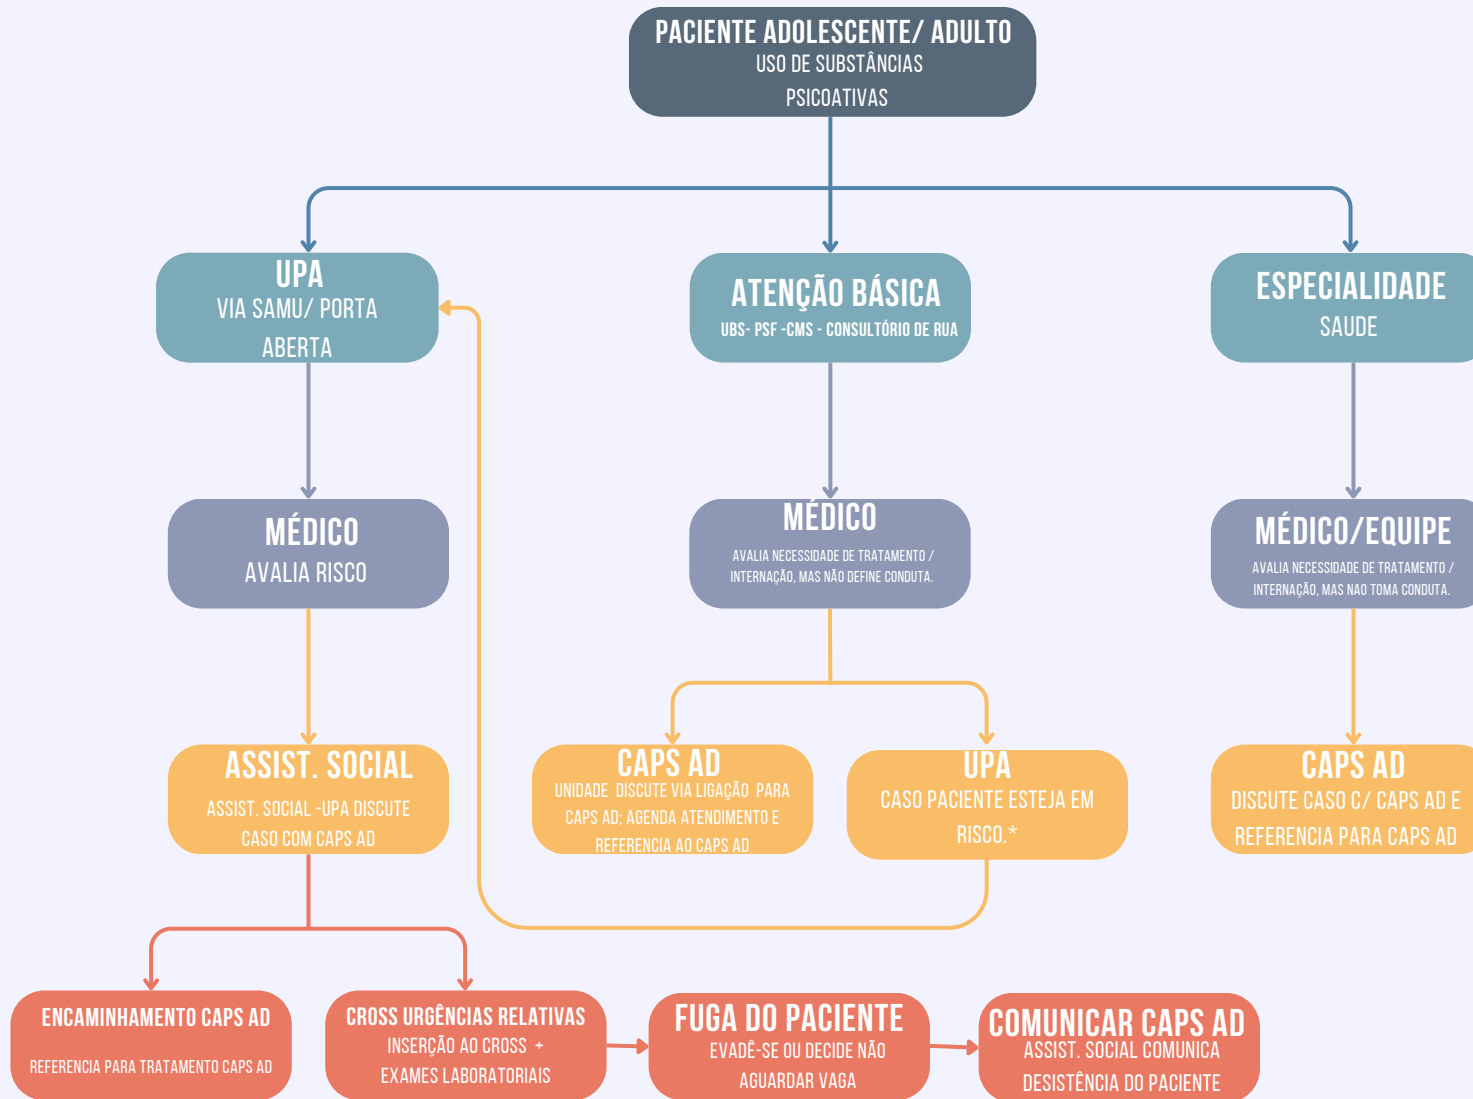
PACIENTE ADOLESCENTE/ ADULTO
USO DE SUBSTÂNCIAS PSICOATIVAS

UPA
VIA SAMU/ PORTA ABERTA

ATENÇÃO BÁSICA
UBS- PSF -CMS - CONSULTÓRIO DE RUA

ESPECIALIDADE
SAUDE

MÉDICO
AVALIA RISCO

MÉDICO
AVALIA NECESSIDADE DE TRATAMENTO / INTERNAÇÃO, MAS NÃO DEFINE CONDUTA.

MÉDICO/EQUIPE
AVALIA NECESSIDADE DE TRATAMENTO / INTERNAÇÃO, MAS NAO TOMA CONDUTA.

ASSIST. SOCIAL
ASSIST. SOCIAL -UPA DISCUTE CASO COM CAPS AD

CAPS AD
UNIDADE DISCUTE VIA LIGAÇÃO PARA CAPS AD; AGENDA ATENDIMENTO E REFERENCIA AO CAPS AD

UPA
CASO PACIENTE ESTEJA EM RISCO.*

CAPS AD
DISCUTE CASO C/ CAPS AD E REFERENCIA PARA CAPS AD

ENCAMINHAMENTO CAPS AD
REFERENCIA PARA TRATAMENTO CAPS AD

CROSS URGÊNCIAS RELATIVAS
INSERÇÃO AO CROSS + EXAMES LABORATORIAIS

FUGA DO PACIENTE
EVADÊ-SE OU DECIDE NÃO AGUARDAR VAGA

COMUNICAR CAPS AD
ASSIST. SOCIAL COMUNICA DESISTÊNCIA DO PACIENTE